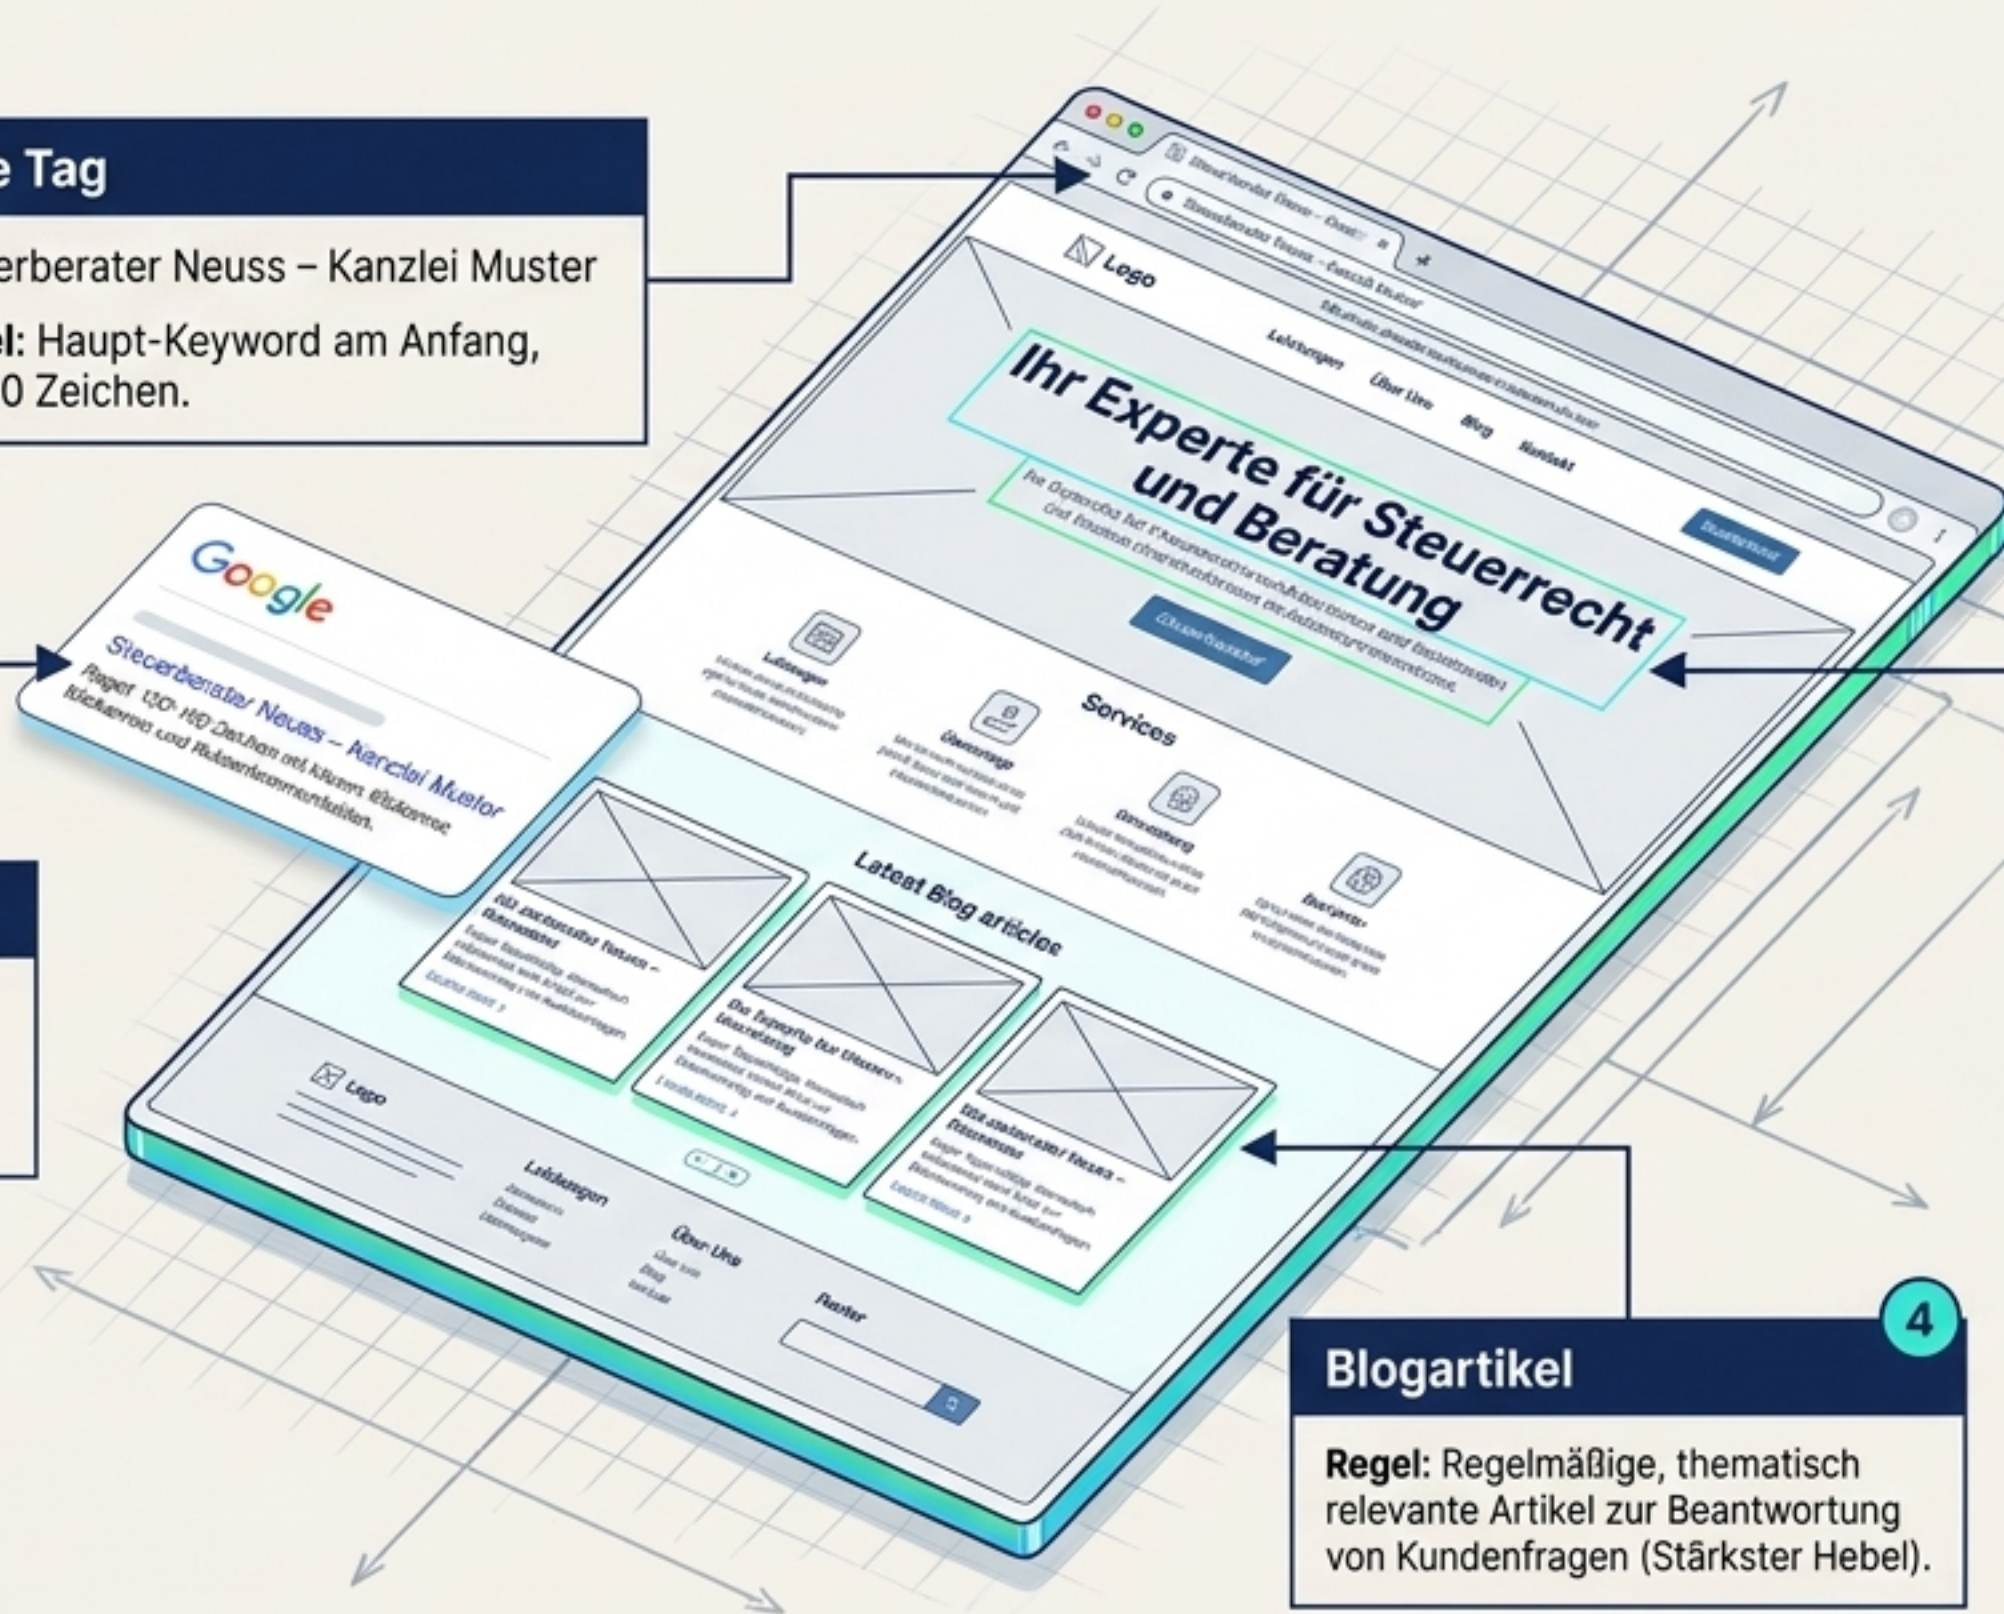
e Tag

erberater Neuss – Kanzlei Muster

el: Haupt-Keyword am Anfang, 0 Zeichen.

Google

Steuerberater Neuss – Kanzlei Muster

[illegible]

Lego

Leistungen Über Uns Blog Kontakt

Ihr Experte für Steuerrecht und Beratung

Services

Latest Blog articles

Lego

Leistungen

Über Uns

Muster

4

Blogartikel

Regel: Regelmäßige, thematisch relevante Artikel zur Beantwortung von Kundenfragen (Stärkster Hebel).